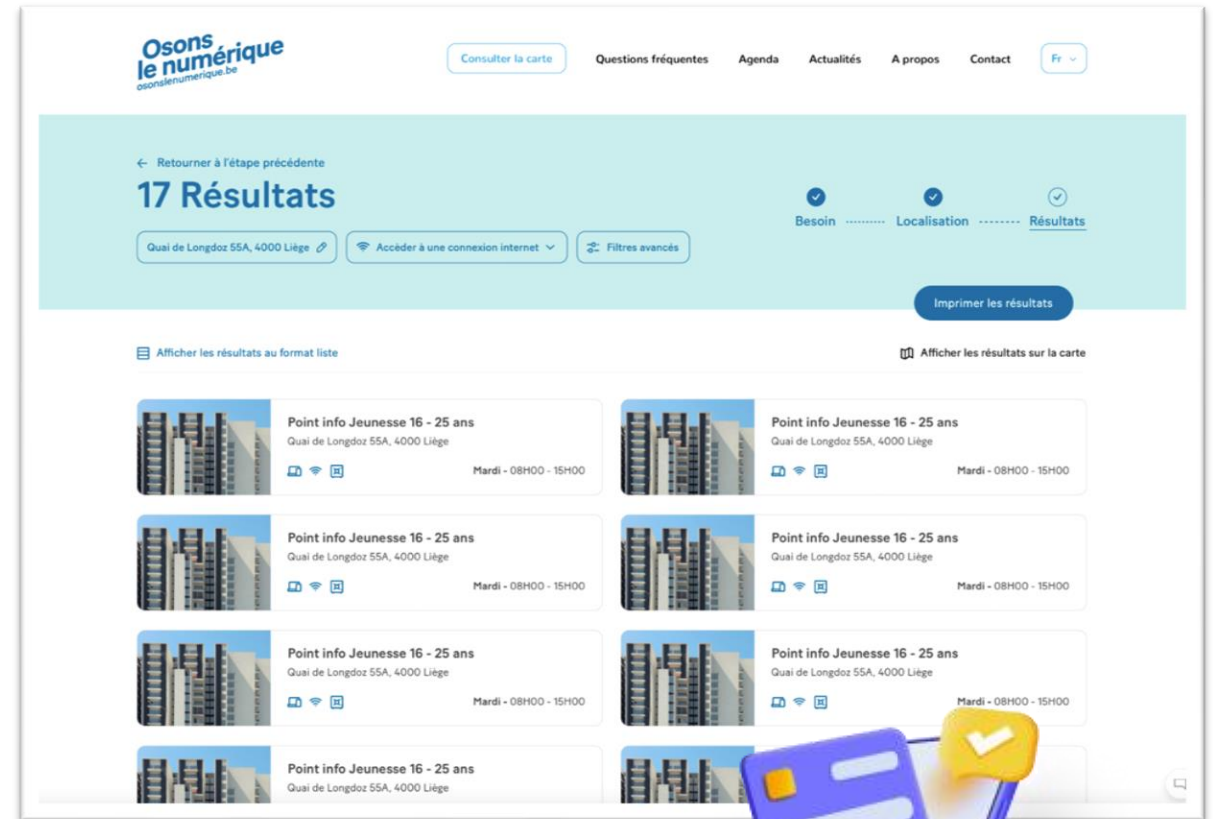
Osons le numérique
osonslenumerique.be

Consulter la carte
Questions fréquentes
Agenda
Actualités
A propos
Contact
Fr

← Retourner à l'étape précédente
17 Résultats

Besoin
Localisation
Résultats

Quai de Longdoz 55A, 4000 Liège
Accéder à une connexion internet
Filtres avancés

Imprimer les résultats

Afficher les résultats au format liste
Afficher les résultats sur la carte

Point info Jeunesse 16 - 25 ans
Quai de Longdoz 55A, 4000 Liège
Mardi - 08H00 - 15H00

Point info Jeunesse 16 - 25 ans
Quai de Longdoz 55A, 4000 Liège
Mardi - 08H00 - 15H00

Point info Jeunesse 16 - 25 ans
Quai de Longdoz 55A, 4000 Liège
Mardi - 08H00 - 15H00

Point info Jeunesse 16 - 25 ans
Quai de Longdoz 55A, 4000 Liège
Mardi - 08H00 - 15H00

Point info Jeunesse 16 - 25 ans
Quai de Longdoz 55A, 4000 Liège
Mardi - 08H00 - 15H00

Point info Jeunesse 16 - 25 ans
Quai de Longdoz 55A, 4000 Liège
Mardi - 08H00 - 15H00

Point info Jeunesse 16 - 25 ans
Quai de Longdoz 55A, 4000 Liège